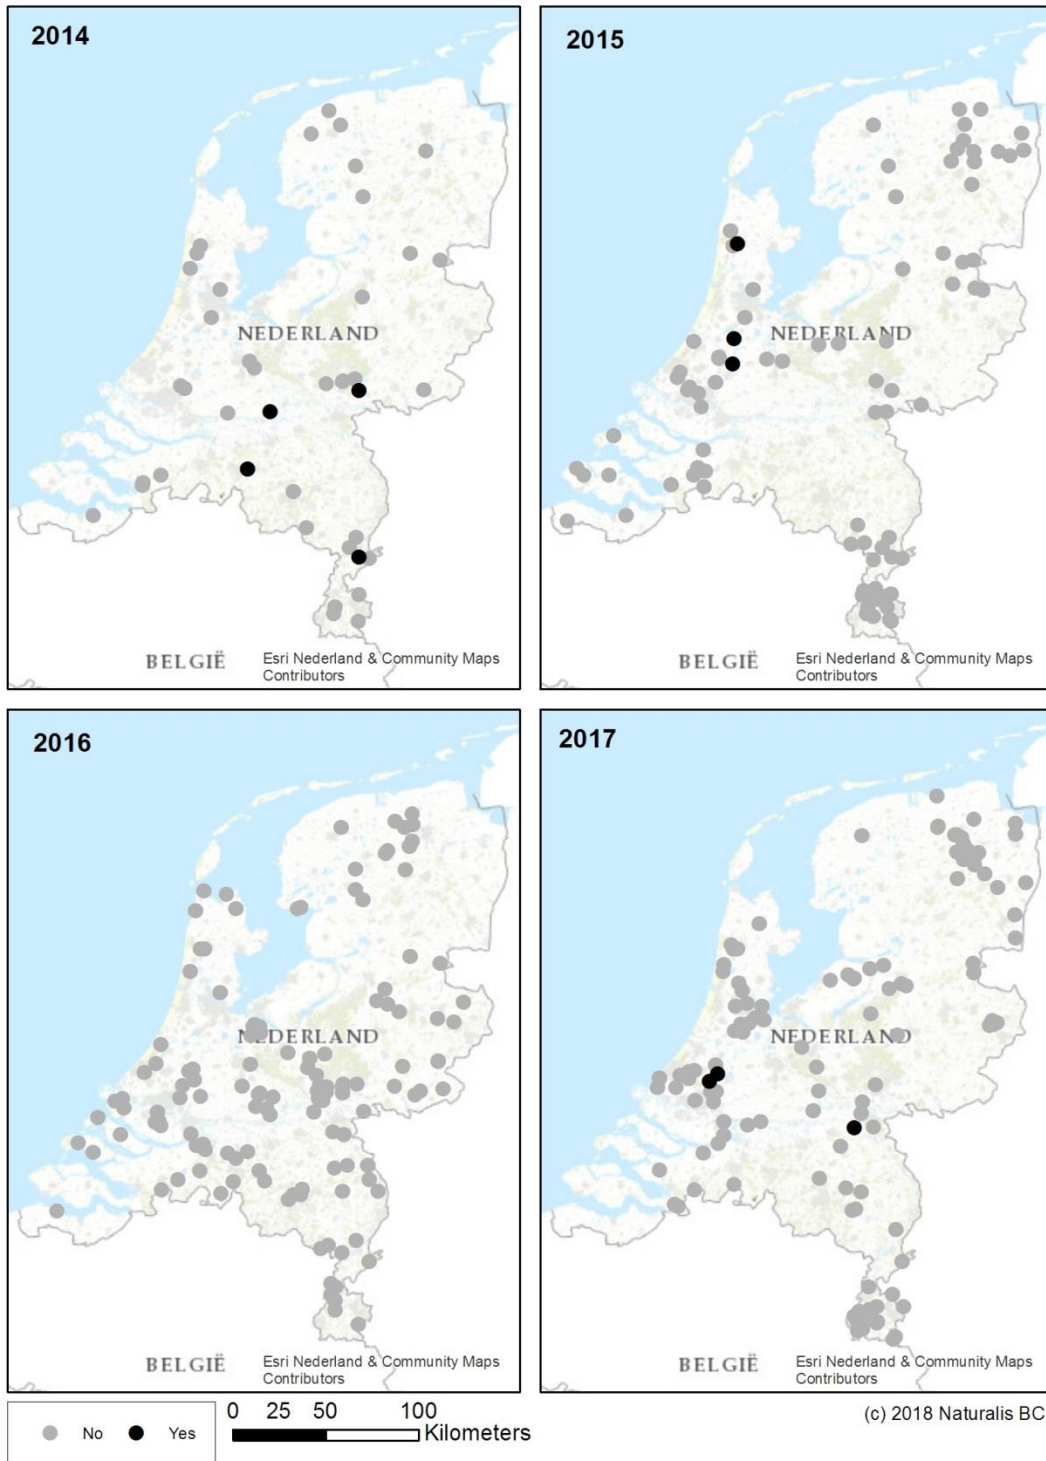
2014

NEDERLAND

BELGIË

Esri Nederland & Community Maps Contributors

2015

NEDERLAND

BELGIË

Esri Nederland & Community Maps Contributors

2016

NEDERLAND

BELGIË

Esri Nederland & Community Maps Contributors

2017

NEDERLAND

BELGIË

Esri Nederland & Community Maps Contributors

No Yes

0 25 50 100 Kilometers

(c) 2018 Naturalis BC